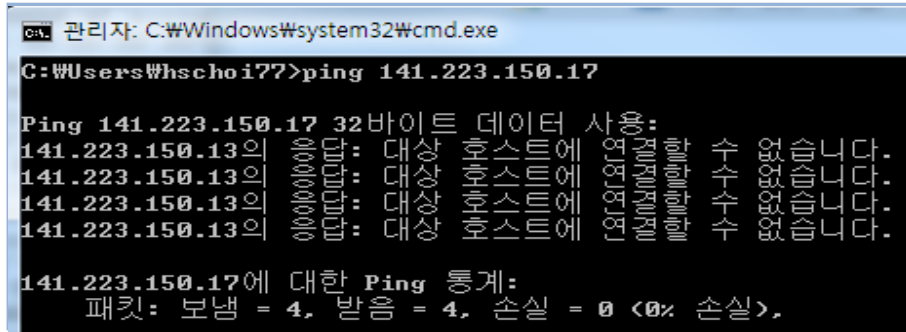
관리자: C:₩Windows₩system32₩cmd.exe

C:₩Users₩hschoi77>ping 141.223.150.17

Ping 141.223.150.17 32바이트 데이터 사용:
141.223.150.13의 응답: 대상 호스트에 연결할 수 없습니다.
141.223.150.13의 응답: 대상 호스트에 연결할 수 없습니다.
141.223.150.13의 응답: 대상 호스트에 연결할 수 없습니다.
141.223.150.13의 응답: 대상 호스트에 연결할 수 없습니다.

141.223.150.17에 대한 Ping 통계:
패킷: 보냄 = 4, 받음 = 4, 손실 = 0 (0% 손실),